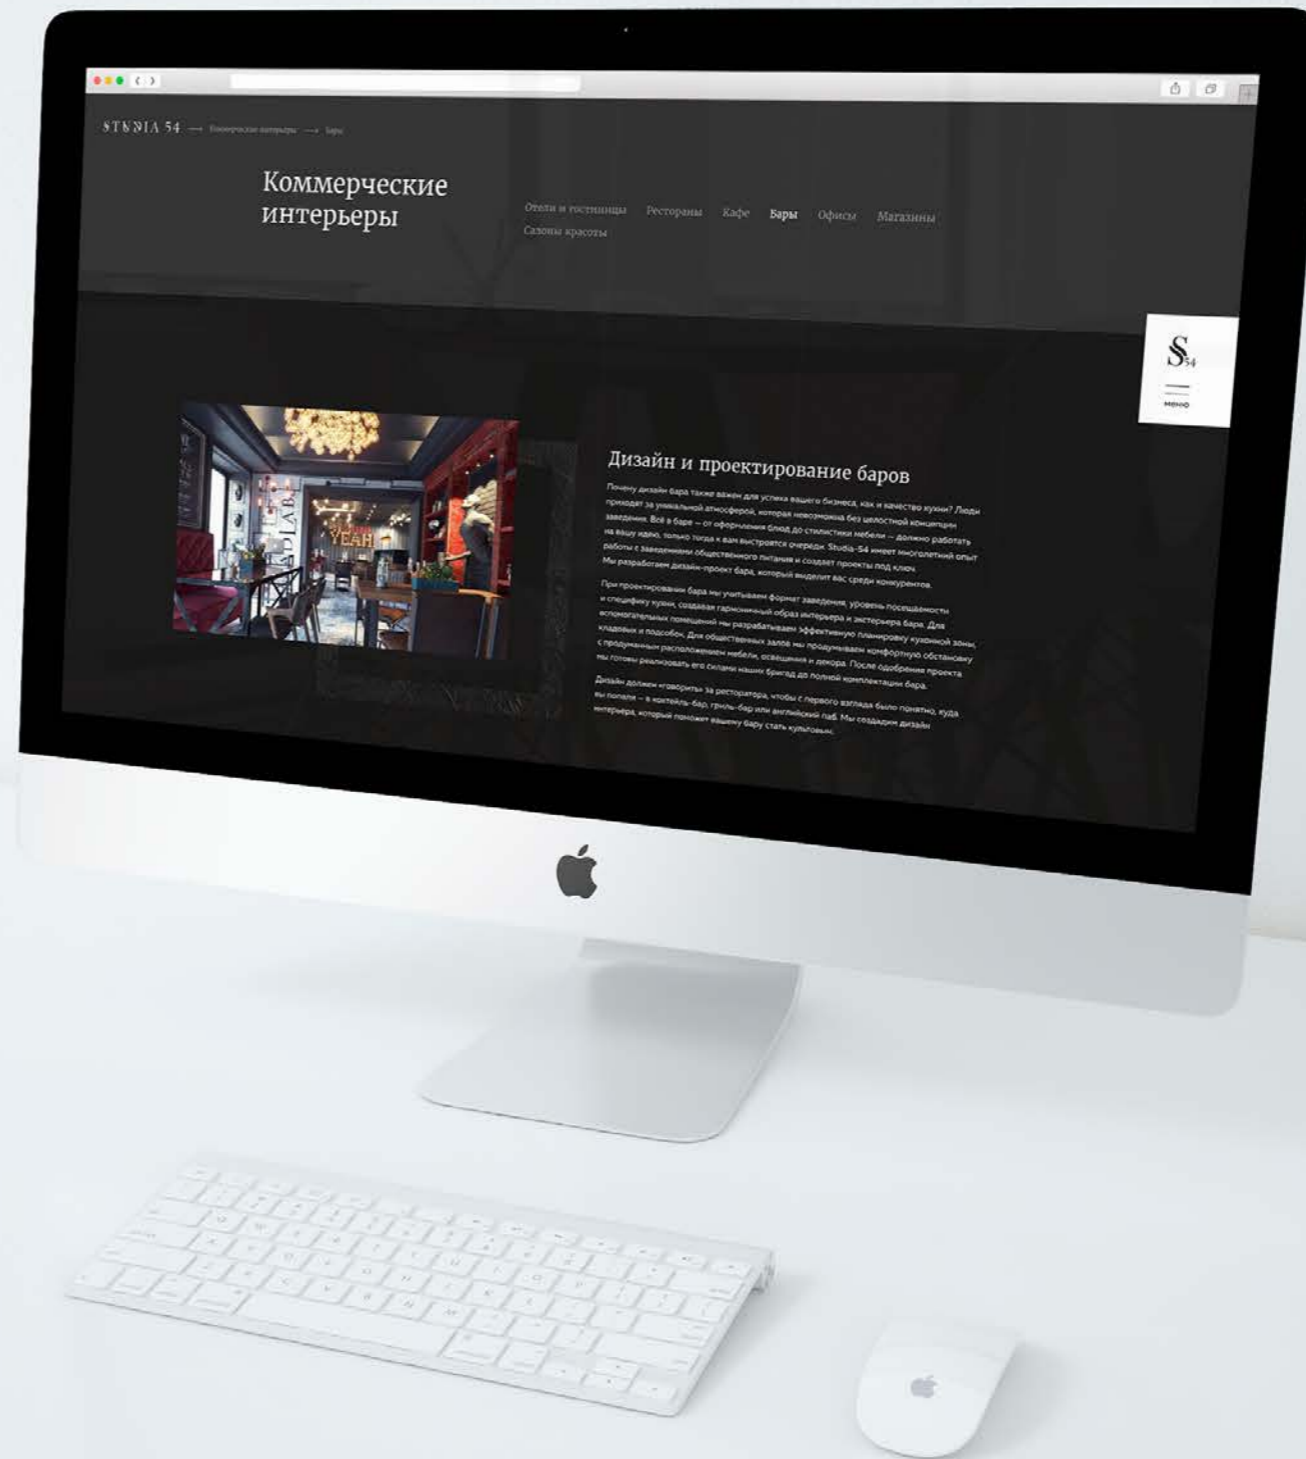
STUDIA 54 → Коммерческие интерьеры → Бары

Коммерческие интерьеры

Отели и гостиницы Рестораны Кафе Бары Офисы Магазины Салоны красоты

$S_{54}$
меню

YEAH

Дизайн и проектирование баров

Почему дизайн бара также важен для успеха вашего бизнеса, как и качество кухни? Люди приходят за уникальной атмосферой, которая невозможна без целостной концепции заведения. Всё в баре — от оформления блюд до стилистики мебели — должно работать на вашу идею, только тогда к вам выстроятся очереди. Studia-54 имеет многолетний опыт работы с заведениями общественного питания и создает проекты под ключ. Мы разработаем дизайн-проект бара, который выделит вас среди конкурентов.

При проектировании бара мы учитываем формат заведения, уровень посещаемости и специфику кухни, создавая гармоничный образ интерьера и экстерьера бара. Для вспомогательных помещений мы разрабатываем эффективную планировку кухонной зоны, кладовых и подсобок. Для общественных залов мы продумываем комфортную обстановку с продуманным расположением мебели, освещения и декора. После одобрения проекта мы готовы реализовать его силами наших бригад до полной комплектации бара.

Дизайн должен «говорить» за ресторатора, чтобы с первого взгляда было понятно, куда вы попали — в коктейль-бар, гриль-бар или английский паб. Мы создадим дизайн интерьера, который поможет вашему бару стать культовым.